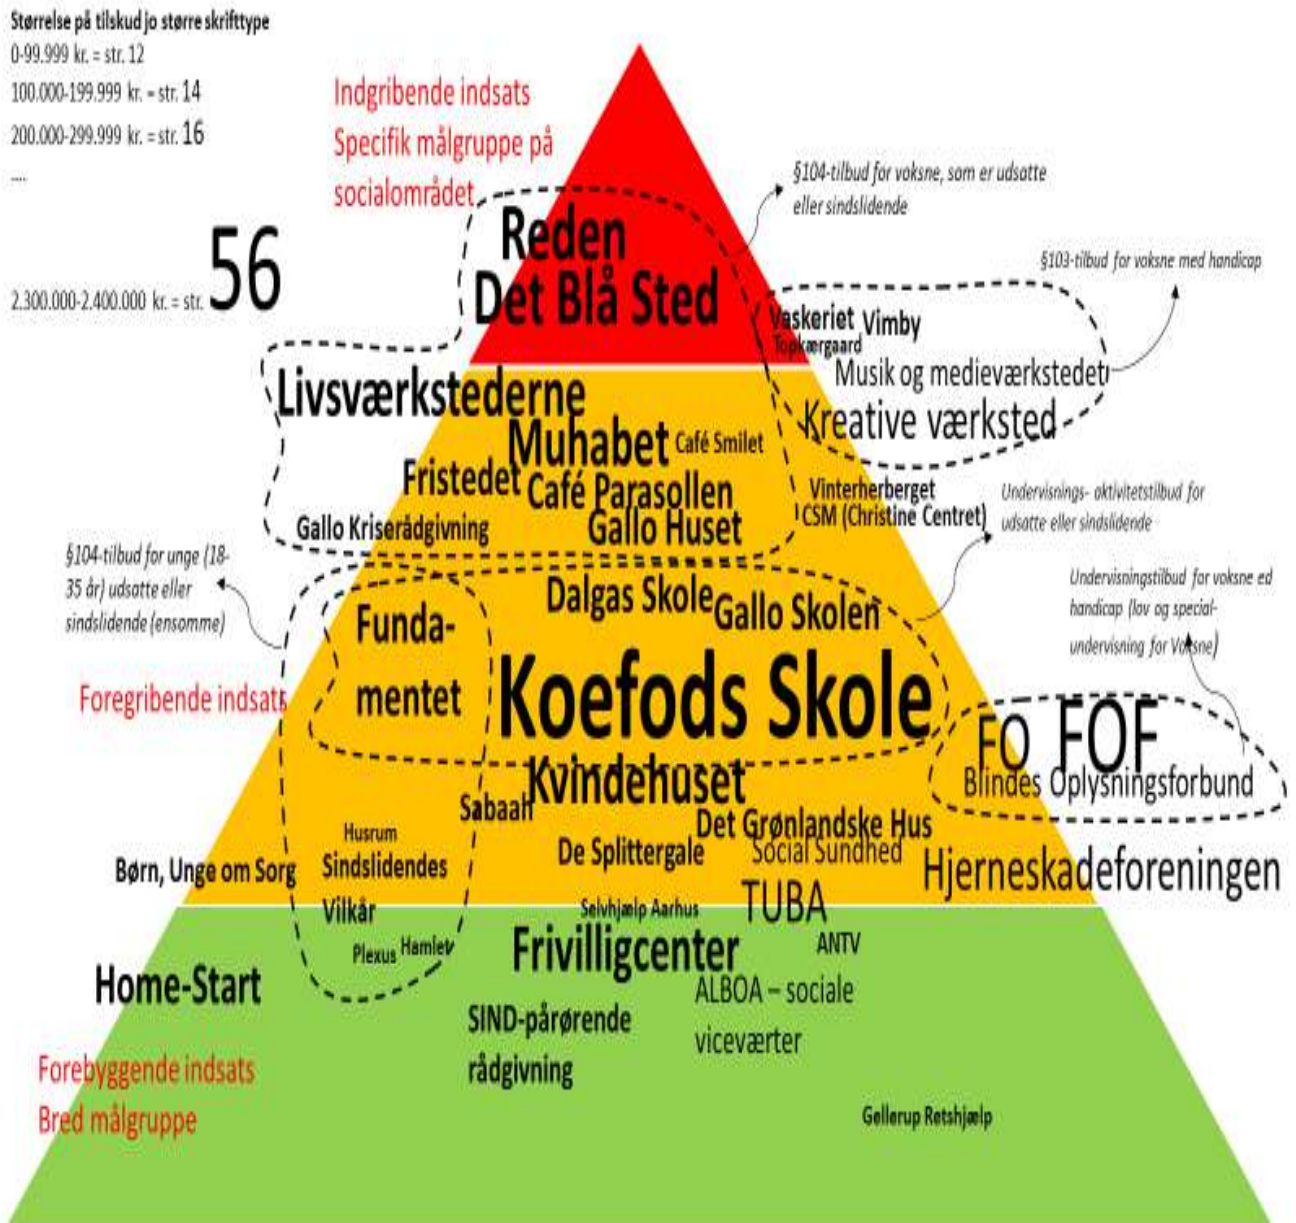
Størrelse på tilskud jo større skrifttype
0-99.999 kr. = str. 12
100.000-199.999 kr. = str. 14
200.000-299.999 kr. = str. 16
....
2.300.000-2.400.000 kr. = str. 56

Indgribende indsats
Specifik målgruppe på socialområdet

§104-tilbud for voksne, som er udsatte eller sindslidende

Reden
Det Blå Sted

§103-tilbud for voksne med handicap

Vaskeriet Vimby
Topkærgaard
Musik og medieværkstedet
Kreative værksted

Livsværkstederne
Muhabet Café Smilet
Fristedet Café Parasollen
Gallo Huset
Gallo Kriserådgivning

Vinterherberget
CSM (Christine Centret)

Undervisnings- aktivitetstilbud for udsatte eller sindslidende

§104-tilbud for unge (18-35 år) udsatte eller sindslidende (ensomme)

Dalgas Skole Gallo Skolen

Undervisningstilbud for voksne ed handicap (lov og specialundervisning for Voksne)

Funda-mentet
Koefods Skole
Foregribende indsats

FO FOF
Blindes Oplysningsforbund

Kvindehuset
Sabaah
Det Grønlandske Hus
Husrum
Sindslidendes Vilkår
De Splittergale
Social Sundhed
Børn, Unge om Sorg
Hjerneskadeforeningen
Selvhjælp Aarhus
TUBA
Plexus Hamlet
Frivilligcenter
ANTV
Home-Start
ALBOA – sociale viceværter
SIND-pårørende rådgivning
Forebyggende indsats
Bred målgruppe
Gellerup Retshjælp